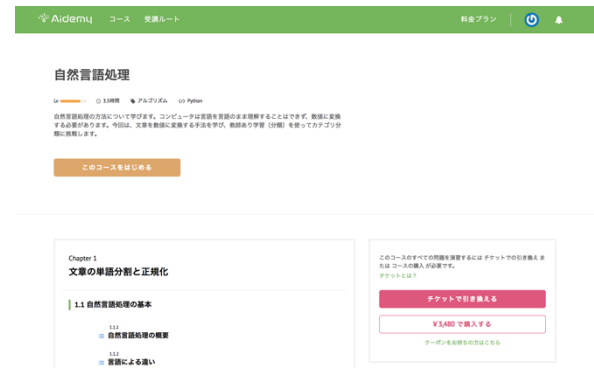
Aidemy コース 受講ルート

料金プラン

自然言語処理

Lv 3.5時間 アルゴリズム Python

自然言語処理の方法について学びます。コンピュータは言語を言語のまま理解することはできず、数値に変換する必要があります。今回は、文章を数値に変換する手法を学び、教師あり学習（分類）を使ってカテゴリ分類に挑戦します。

このコースをはじめる

Chapter 1
文章の単語分割と正規化

1.1 自然言語処理の基本

1.1.1
自然言語処理の概要

1.1.2
言語による違い

このコースのすべての問題を演習するには チケットでの引き換え または コースの購入 が必要です。
チケットとは？

チケットで引き換える

¥3,480 で購入する

クーポンをお持ちの方はこちら